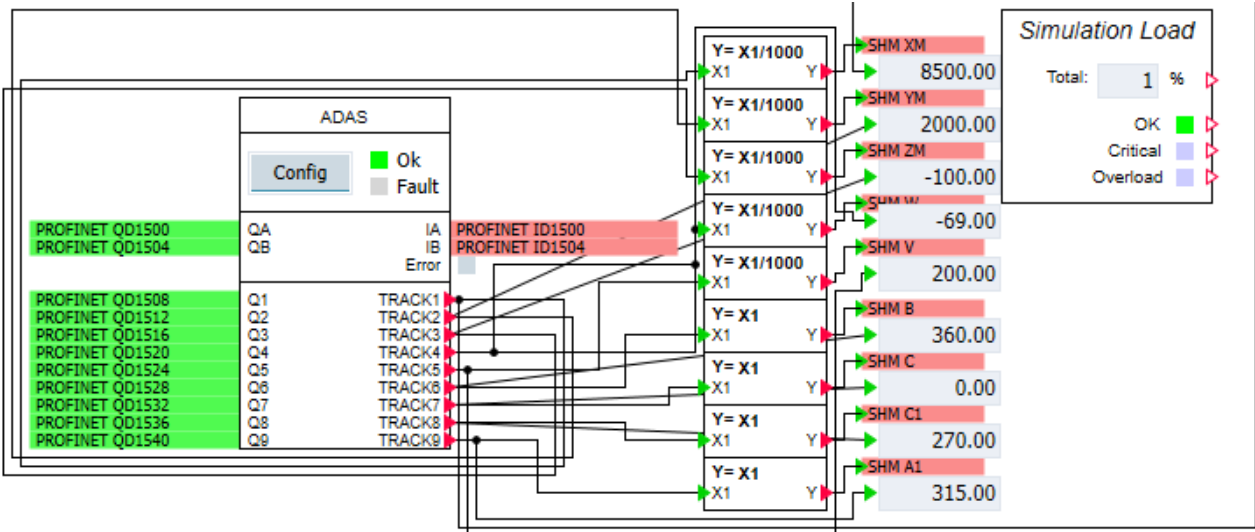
Simulation Load

Total: 1 %

OK

Critical

Overload

ADAS

Config

Ok

Fault

PROFINET QD1500
PROFINET QD1504

QA
QB

IA
IB
Error

PROFINET ID1500
PROFINET ID1504

PROFINET QD1508
PROFINET QD1512
PROFINET QD1516
PROFINET QD1520
PROFINET QD1524
PROFINET QD1528
PROFINET QD1532
PROFINET QD1536
PROFINET QD1540

Q1
Q2
Q3
Q4
Q5
Q6
Q7
Q8
Q9

TRACK1
TRACK2
TRACK3
TRACK4
TRACK5
TRACK6
TRACK7
TRACK8
TRACK9

Y= X1/1000
X1 Y

Y= X1/1000
X1 Y

Y= X1/1000
X1 Y

Y= X1/1000
X1 Y

Y= X1/1000
X1 Y

Y= X1
X1 Y

Y= X1
X1 Y

Y= X1
X1 Y

Y= X1
X1 Y

SHM XM
8500.00

SHM YM
2000.00

SHM ZM
-100.00

SHM W
-69.00

SHM V
200.00

SHM B
360.00

SHM C
0.00

SHM C1
270.00

SHM A1
315.00